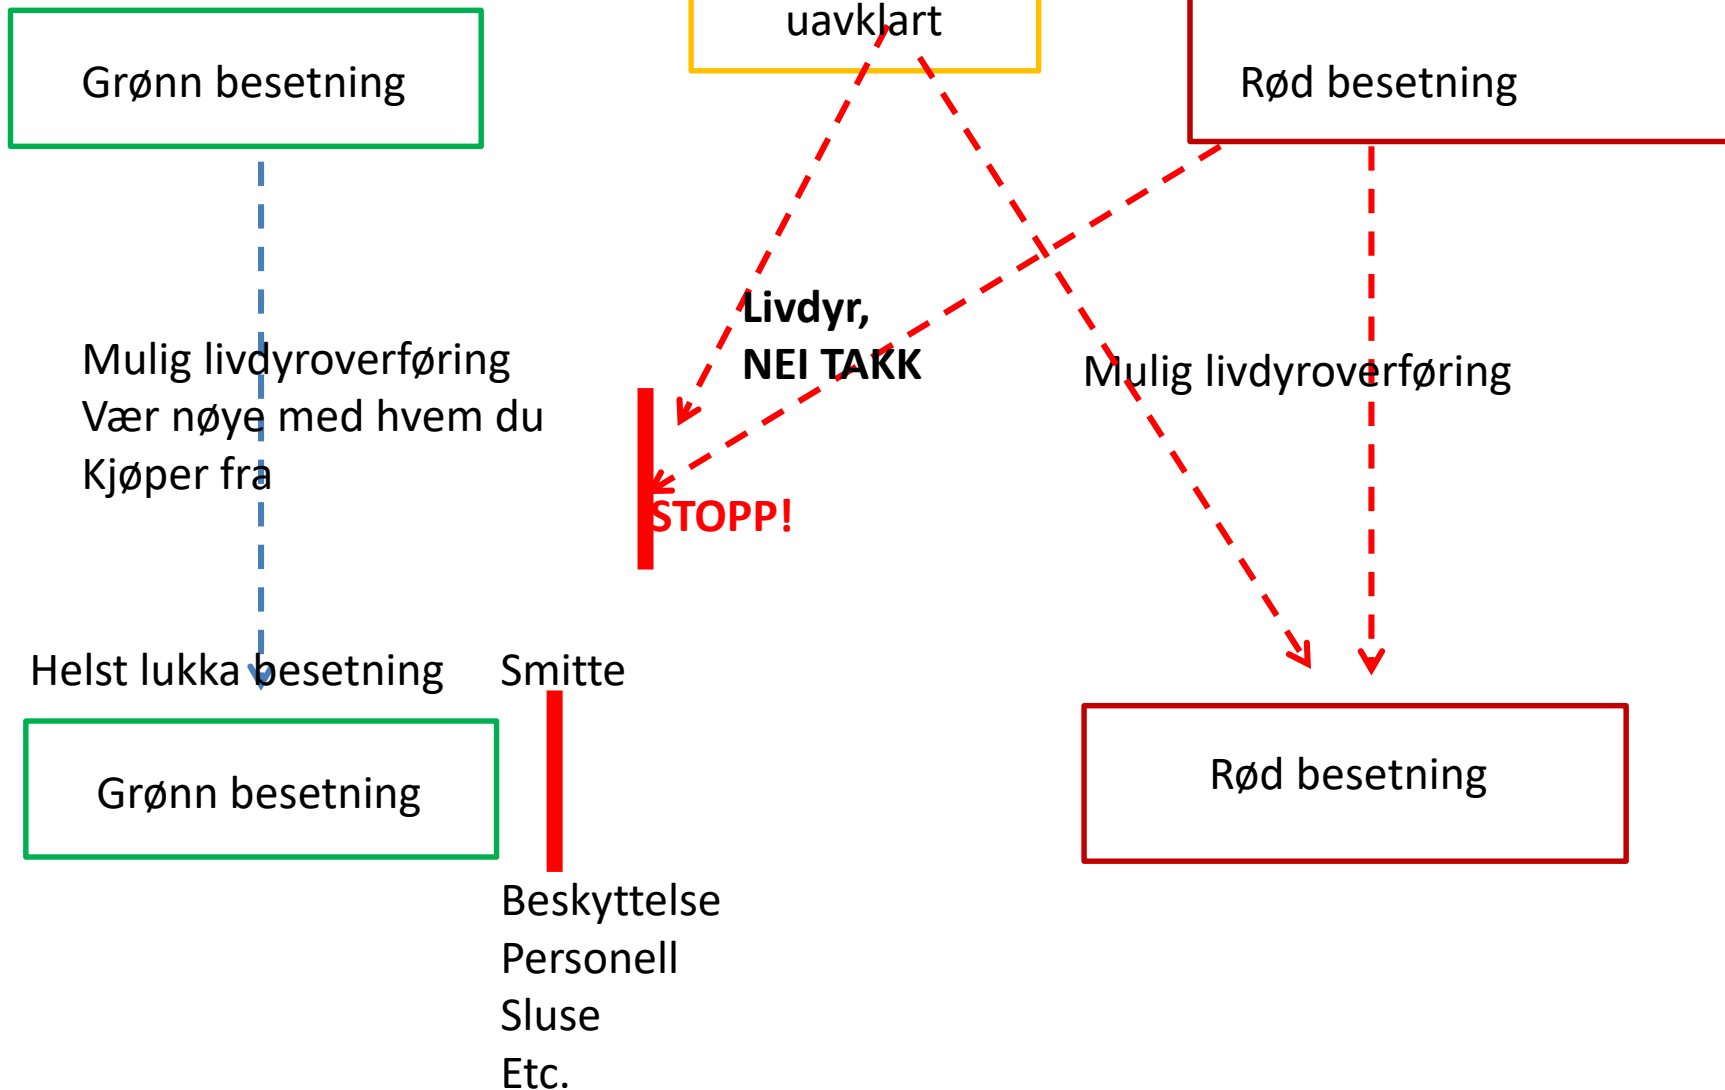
Grønn besetning

uavklart

Rød besetning

Livdyr,
NEI TAKK

Mulig livdyroverføring
Vær nøye med hvem du
Kjøper fra

STOPP!

Mulig livdyroverføring

Helst lukka besetning

Smitte

Grønn besetning

Rød besetning

Beskyttelse
Personell
Sluse
Etc.